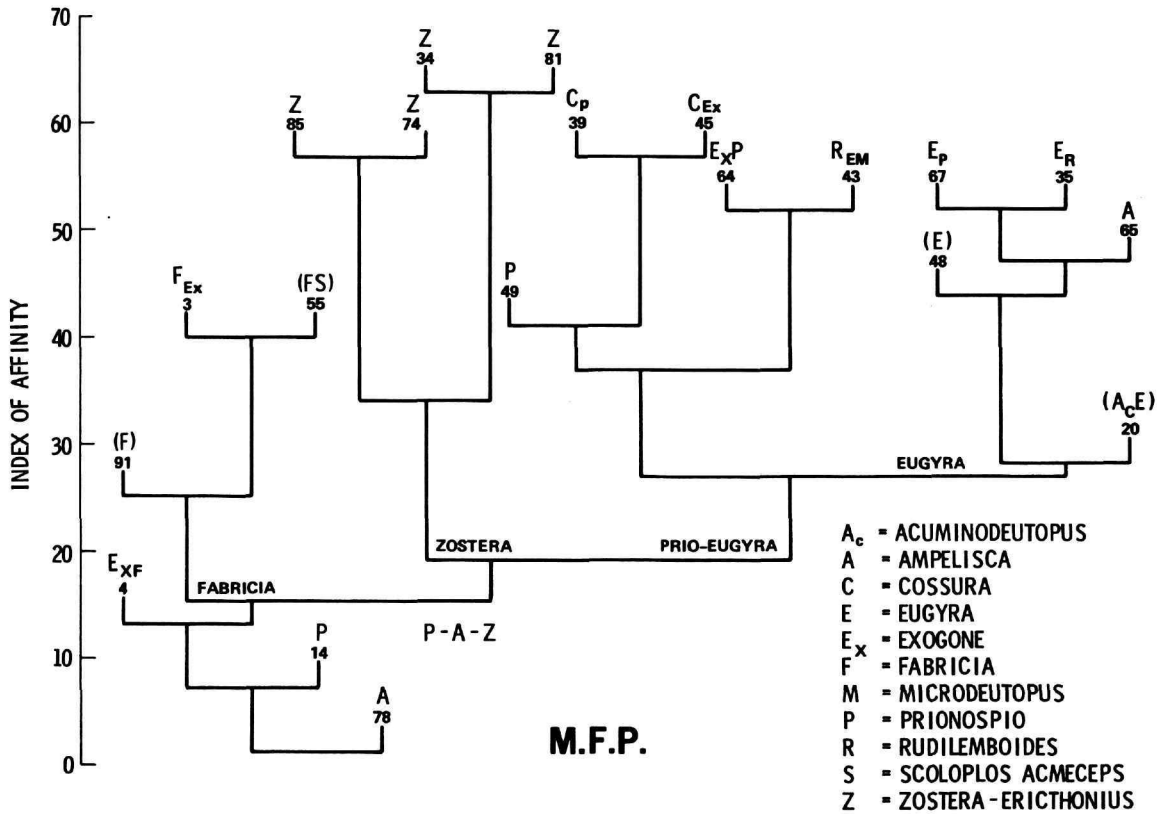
70
60
50
40
30
20
10
0

INDEX OF AFFINITY

Z 34
Z 81
Z 85
Z 74
$C_p$ 39
$C_{Ex}$ 45
$E_XP$ 64
$R_{EM}$ 43
$E_P$ 67
$E_R$ 35
A 65
(E) 48
$F_{Ex}$ 3
(FS) 55
P 49
$(A_cE)$ 20
(F) 91
EUGYRA
ZOSTERA
PRIO-EUGYRA
$E_{XF}$ 4
FABRICIA
P 14
P-A-Z
A 78

M.F.P.

$A_c$ = ACUMINODEUTOPUS
A = AMPELISCA
C = COSSURA
E = EUGYRA
$E_X$ = EXOGONE
F = FABRICIA
M = MICRODEUTOPUS
P = PRIONOSPIO
R = RUDILEMBOIDES
S = SCOLOPLOS ACMECEPS
Z = ZOSTERA-ERICTHONIUS